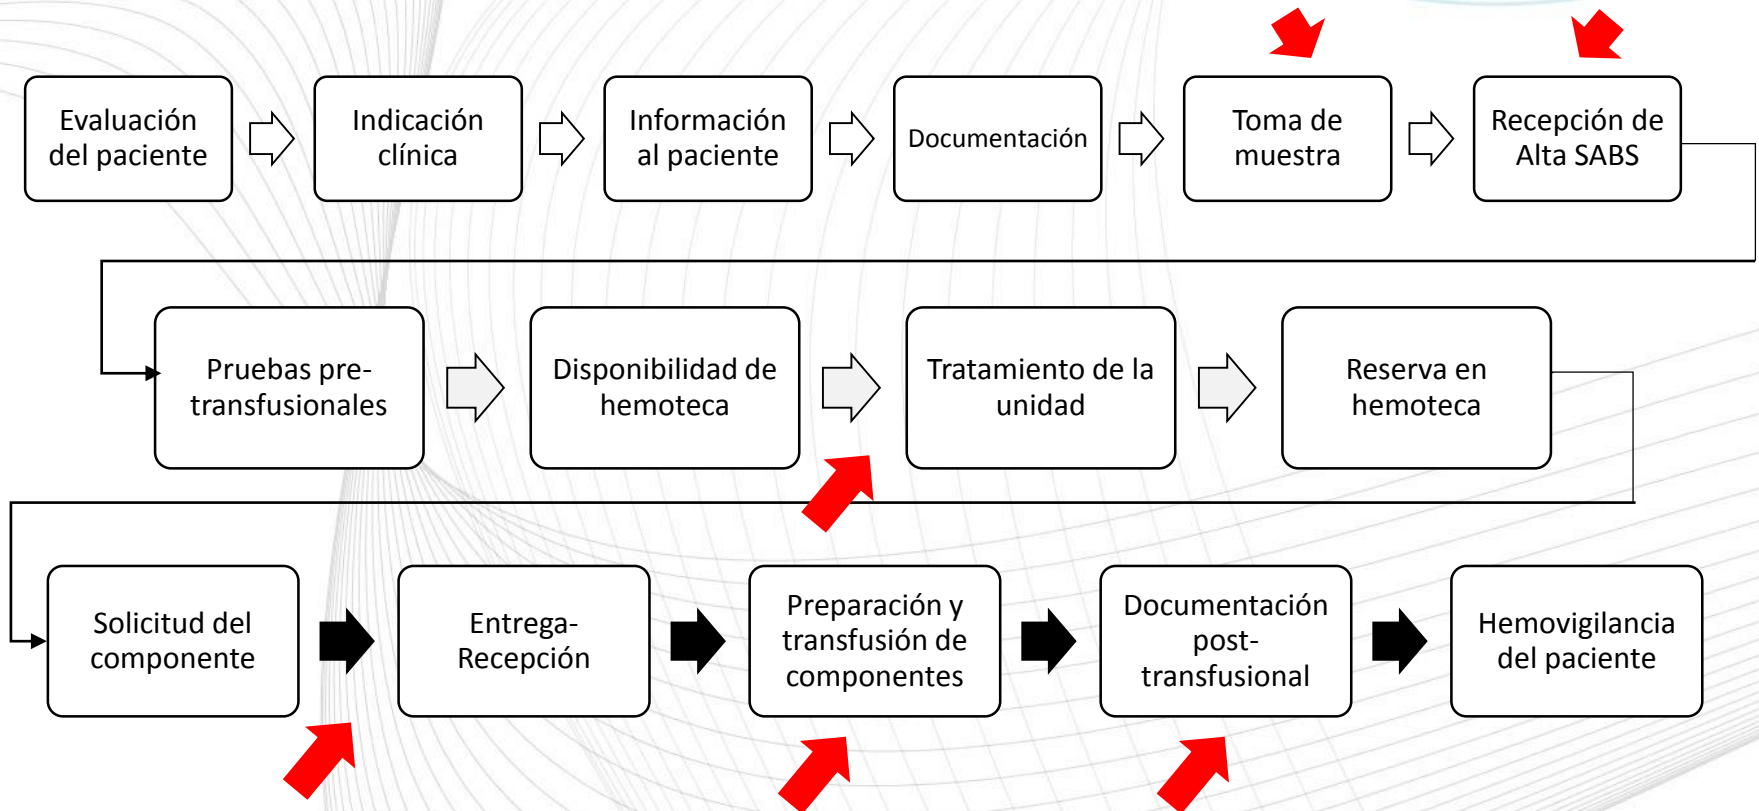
Evaluación del paciente

Indicación clínica

Información al paciente

Documentación

Toma de muestra

Recepción de Alta SABS

Pruebas pre-transfusionales

Disponibilidad de hemoteca

Tratamiento de la unidad

Reserva en hemoteca

Solicitud del componente

Entrega-Recepción

Preparación y transfusión de componentes

Documentación post-transfusional

Hemovigilancia del paciente